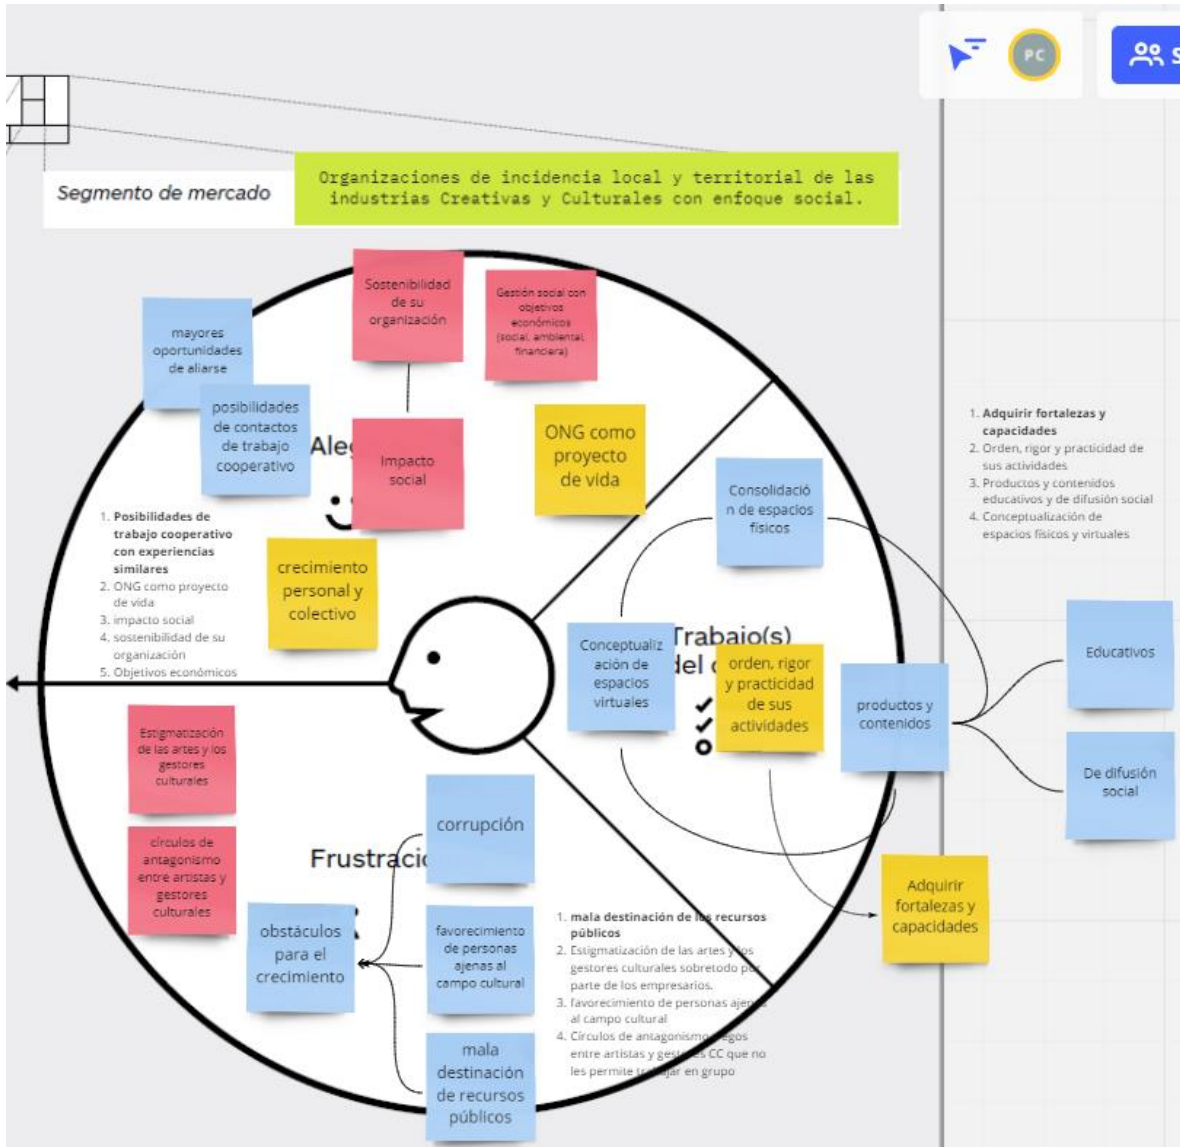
PC

Segmento de mercado

Organizaciones de incidencia local y territorial de las industrias Creativas y Culturales con enfoque social.

Sostenibilidad de su organización

Gestión social con objetivos económicos (social, ambiental, financiera)

mayores oportunidades de aliarse

posibilidades de contactos de trabajo cooperativo

Ale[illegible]

Impacto social

ONG como proyecto de vida

1. **Posibilidades de trabajo cooperativo con experiencias similares**
2. ONG como proyecto de vida
3. impacto social
4. sostenibilidad de su organización
5. Objetivos económicos

crecimiento personal y colectivo

Consolidación de espacios físicos

Conceptualización de espacios virtuales

Trabajo(s) del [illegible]

orden, rigor y practicidad de sus actividades

productos y contenidos

Educativos

De difusión social

1. **Adquirir fortalezas y capacidades**
2. Orden, rigor y practicidad de sus actividades
3. Productos y contenidos educativos y de difusión social
4. Conceptualización de espacios físicos y virtuales

Estigmatización de las artes y los gestores culturales

círculos de antagonismo entre artistas y gestores culturales

corrupción

Frustracio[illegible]

obstáculos para el crecimiento

favorecimiento de personas ajenas al campo cultural

mala destinación de recursos públicos

Adquirir fortalezas y capacidades

1. **mala destinación de los recursos públicos**
2. Estigmatización de las artes y los gestores culturales sobretodo por parte de los empresarios.
3. favorecimiento de personas ajenas al campo cultural
4. Círculos de antagonismo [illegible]egos entre artistas y gestores CC que no les permite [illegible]jar en grupo